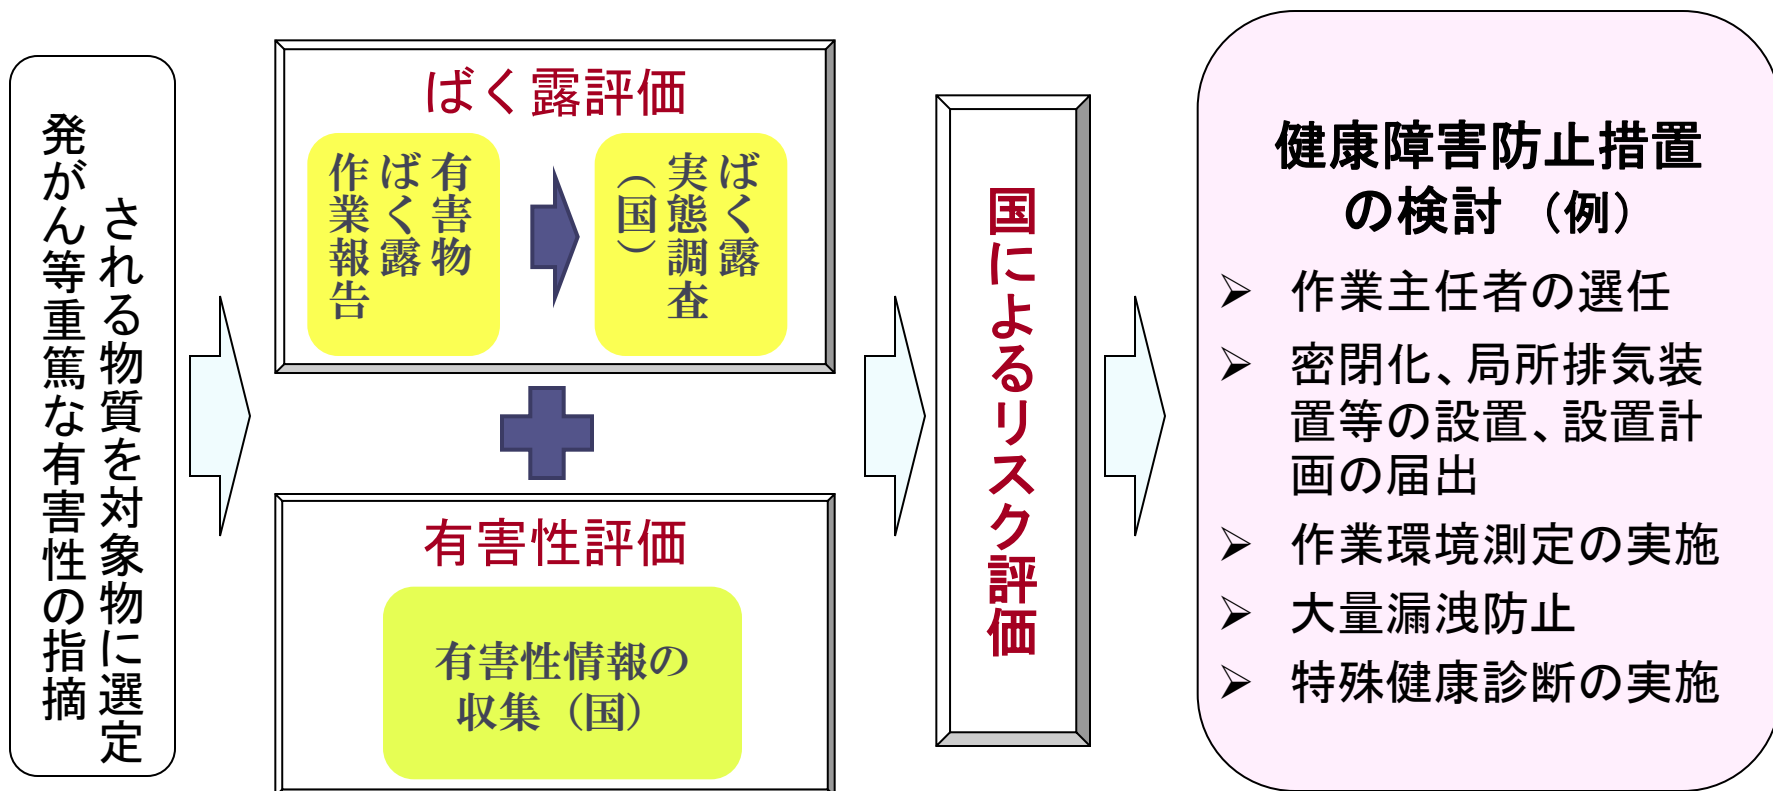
発がん等重篤な有害性の指摘
される物質を対象物に選定

ばく露評価

有害物ばく露作業報告

ばく露実態調査（国）

有害性評価

有害性情報の収集（国）

国によるリスク評価

健康障害防止措置の検討（例）

➢ 作業主任者の選任
➢ 密閉化、局所排気装置等の設置、設置計画の届出
➢ 作業環境測定の実施
➢ 大量漏洩防止
➢ 特殊健康診断の実施